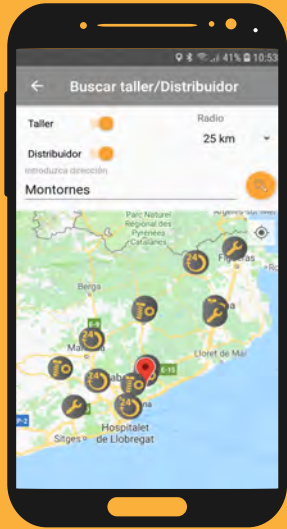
41% 10:53

Buscar taller/Distribuidor

Taller

Radio

25 km

Distribuidor

Introduzca dirección

Montornes

Parc Natural Regional des Pyrénées Catalanes

Figueras

Berga

Man

Lloret de Mar

E-15

Sitges

Hospitalet de Llobregat

24

24

24

24

24

24